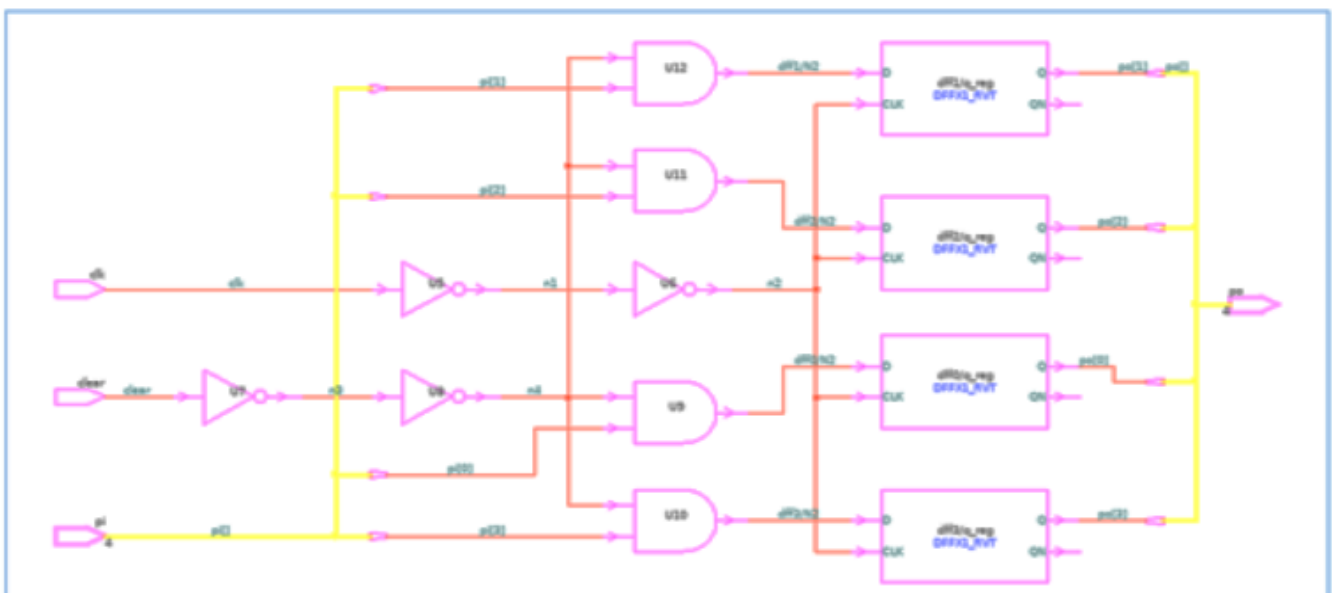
pi[1]
U12
dff1/N2
D
dff1/q_reg
DFFX1_RVT
Q
po[1]
po[]
CLK
QN
U11
pi[2]
dff2/N2
D
dff2/q_reg
DFFX1_RVT
Q
po[2]
CLK
QN
clk
clk
U5
n1
U6
n2
po
4
clear
clear
U7
n3
U8
n4
U9
dff0/N2
D
dff0/q_reg
DFFX1_RVT
Q
po[0]
CLK
QN
pi[0]
pi
4
pi[]
pi[3]
U10
dff3/N2
D
dff3/q_reg
DFFX1_RVT
Q
po[3]
CLK
QN